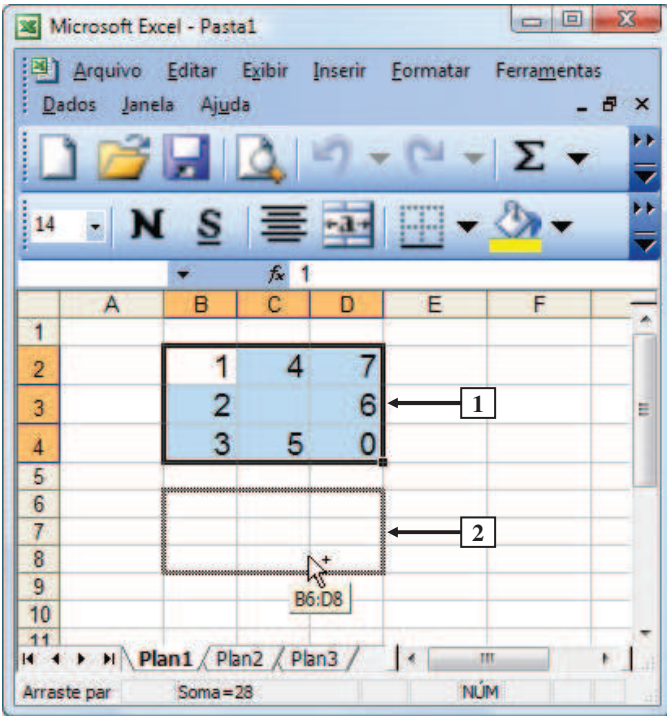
Microsoft Excel - Pasta1

Arquivo Editar Exibir Inserir Formatar Ferramentas Dados Janela Ajuda

14 N S

fx 1

| | A | B | C | D | E | F |
|---|---|---|---|---|---|---|
| 1 | | | | | | |
| 2 | | 1 | 4 | 7 | | |
| 3 | | 2 | | 6 | | |
| 4 | | 3 | 5 | 0 | | |
| 5 | | | | | | |
| 6 | | | | | | |
| 7 | | | | | | |
| 8 | | | | | | |
| 9 | | | | | | |
| 10 | | | | | | |
| 11 | | | | | | |

1

2

B6:D8

Plan1 Plan2 Plan3

Arraste par Soma=28 NÚM